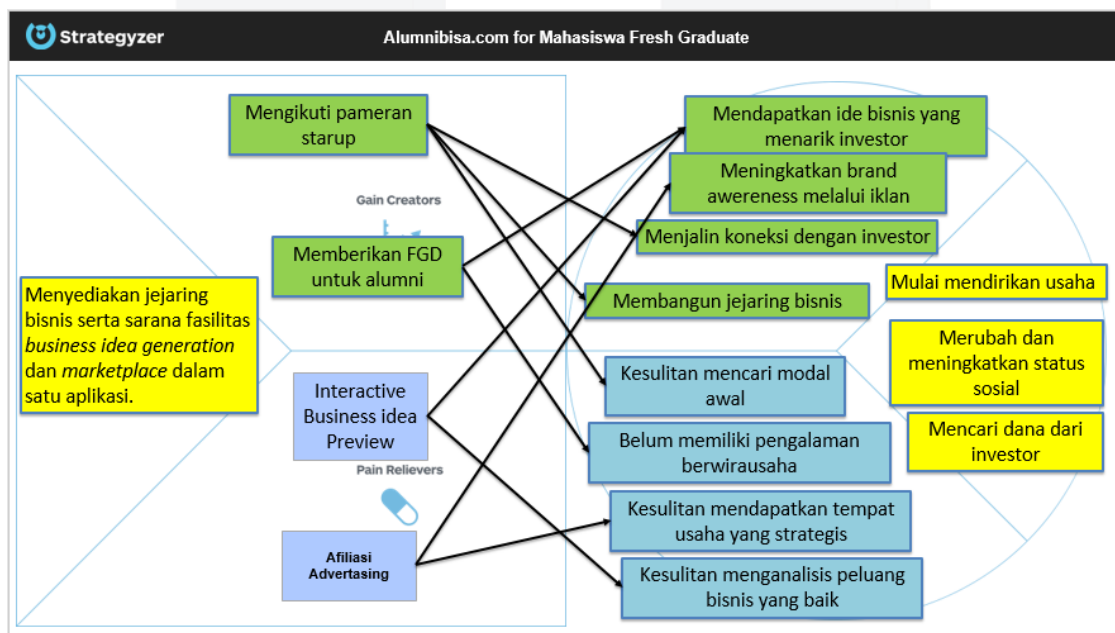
Strategyzer

Alumnibisa.com for Mahasiswa Fresh Graduate

Mengikuti pameran starup

Gain Creators

Memberikan FGD untuk alumni

Menyediakan jejaring bisnis serta sarana fasilitas *business idea generation* dan *marketplace* dalam satu aplikasi.

Interactive Business idea Preview

Pain Relievers

Afiliasi Advertasing

Mendapatkan ide bisnis yang menarik investor

Meningkatkan brand awereness melalui iklan

Menjalin koneksi dengan investor

Membangun jejaring bisnis

Kesulitan mencari modal awal

Belum memiliki pengalaman berwirausaha

Kesulitan mendapatkan tempat usaha yang strategis

Kesulitan menganalisis peluang bisnis yang baik

Mulai mendirikan usaha

Merubah dan meningkatkan status sosial

Mencari dana dari investor